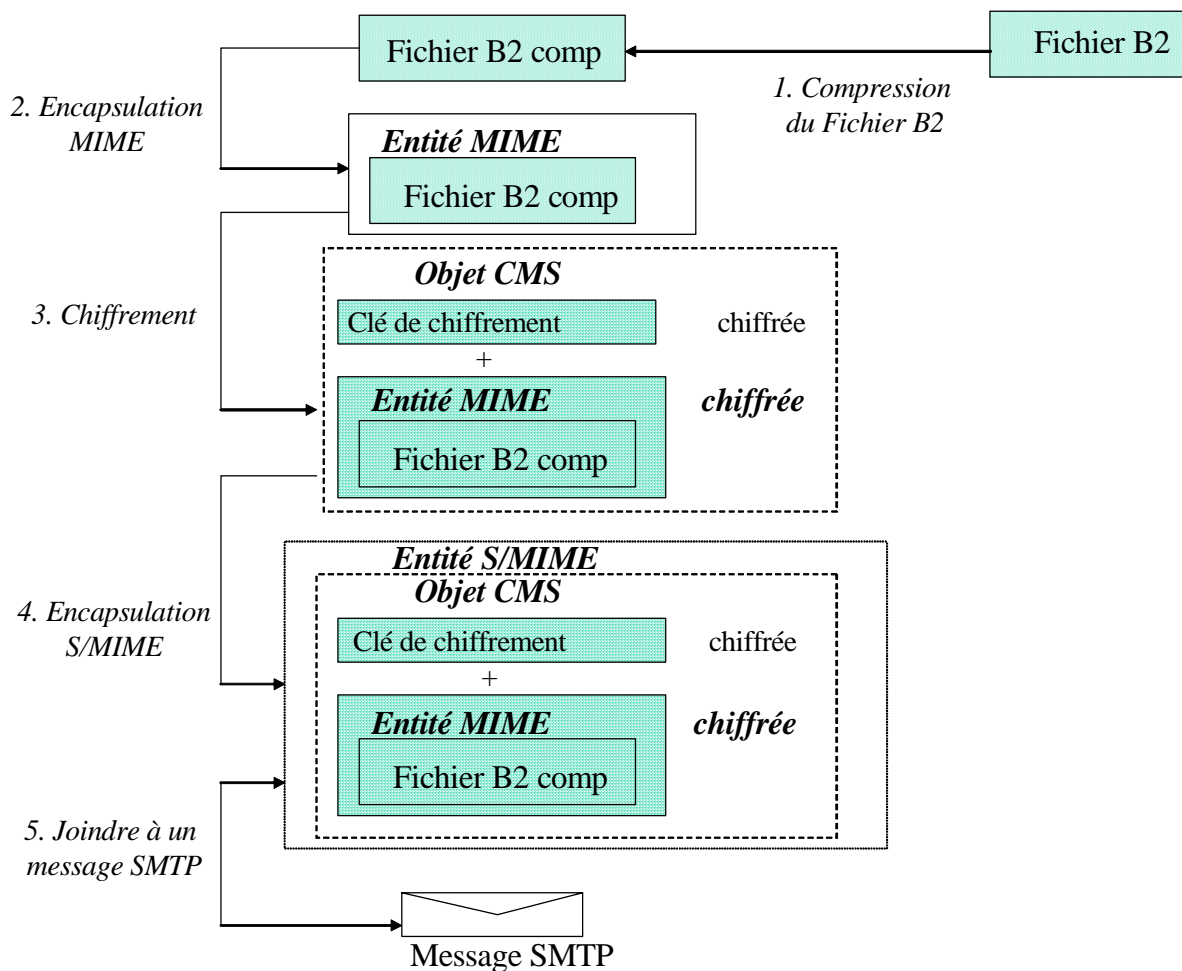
Fichier B2 comp

Fichier B2

1. Compression du Fichier B2

2. Encapsulation MIME

Entité MIME

Fichier B2 comp

3. Chiffrement

Objet CMS

Clé de chiffrement

chiffrée

+

Entité MIME

chiffrée

Fichier B2 comp

4. Encapsulation S/MIME

Entité S/MIME

Objet CMS

Clé de chiffrement

chiffrée

+

Entité MIME

chiffrée

Fichier B2 comp

5. Joindre à un message SMTP

Message SMTP